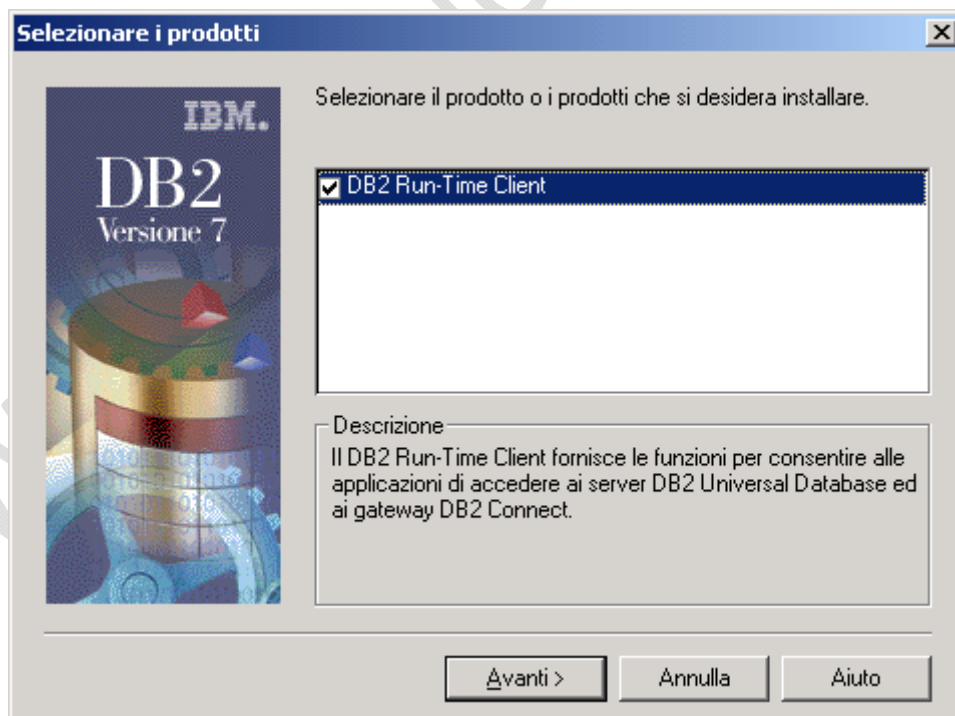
Selezionare i prodotti

IBM.
DB2
Versione 7

Selezionare il prodotto o i prodotti che si desidera installare.

DB2 Run-Time Client

Descrizione
Il DB2 Run-Time Client fornisce le funzioni per consentire alle applicazioni di accedere ai server DB2 Universal Database ed ai gateway DB2 Connect.

Avanti >
Annulla
Aiuto